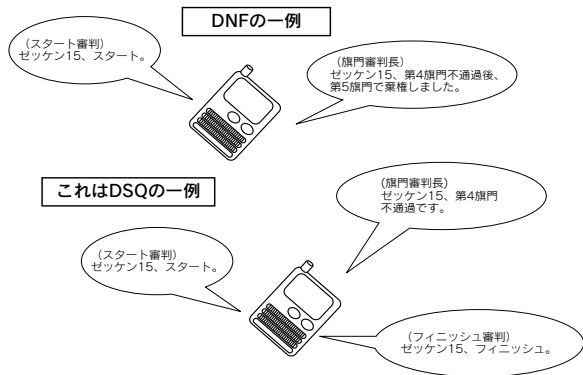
DNFの一例

(スタート審判)
ゼッケン15、スタート。

(旗門審判長)
ゼッケン15、第4旗門不通過後、第5旗門で棄権しました。

これはDSQの一例

(旗門審判長)
ゼッケン15、第4旗門不通過です。

(スタート審判)
ゼッケン15、スタート。

(フィニッシュ審判)
ゼッケン15、フィニッシュ。